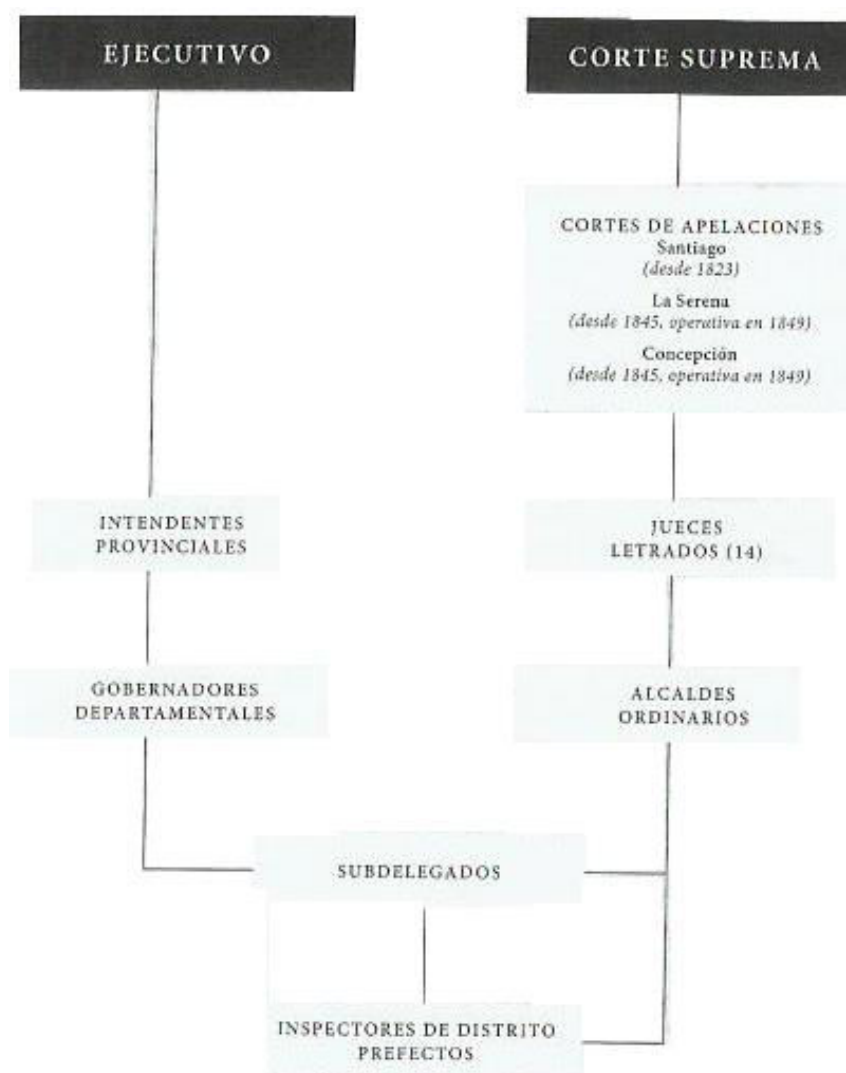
EJECUTIVO

CORTE SUPREMA

CORTES DE APELACIONES
Santiago
*(desde 1823)*
La Serena
*(desde 1845, operativa en 1849)*
Concepción
*(desde 1845, operativa en 1849)*

INTENDENTES PROVINCIALES

JUECES LETRADOS (14)

GOBERNADORES DEPARTAMENTALES

ALCALDES ORDINARIOS

SUBDELEGADOS

INSPECTORES DE DISTRITO
PREFECTOS